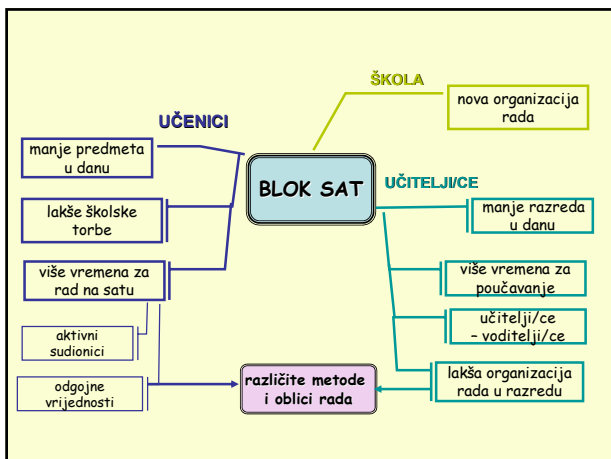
ŠKOLA

nova organizacija rada

UČENICI

manje predmeta u danu

BLOK SAT

UČITELJI/CE

lakše školske torbe

manje razreda u danu

više vremena za rad na satu

više vremena za poučavanje

aktivni sudionici

učitelji/ce – voditelji/ce

odgojne vrijednosti

različite metode i oblici rada

lakša organizacija rada u razredu